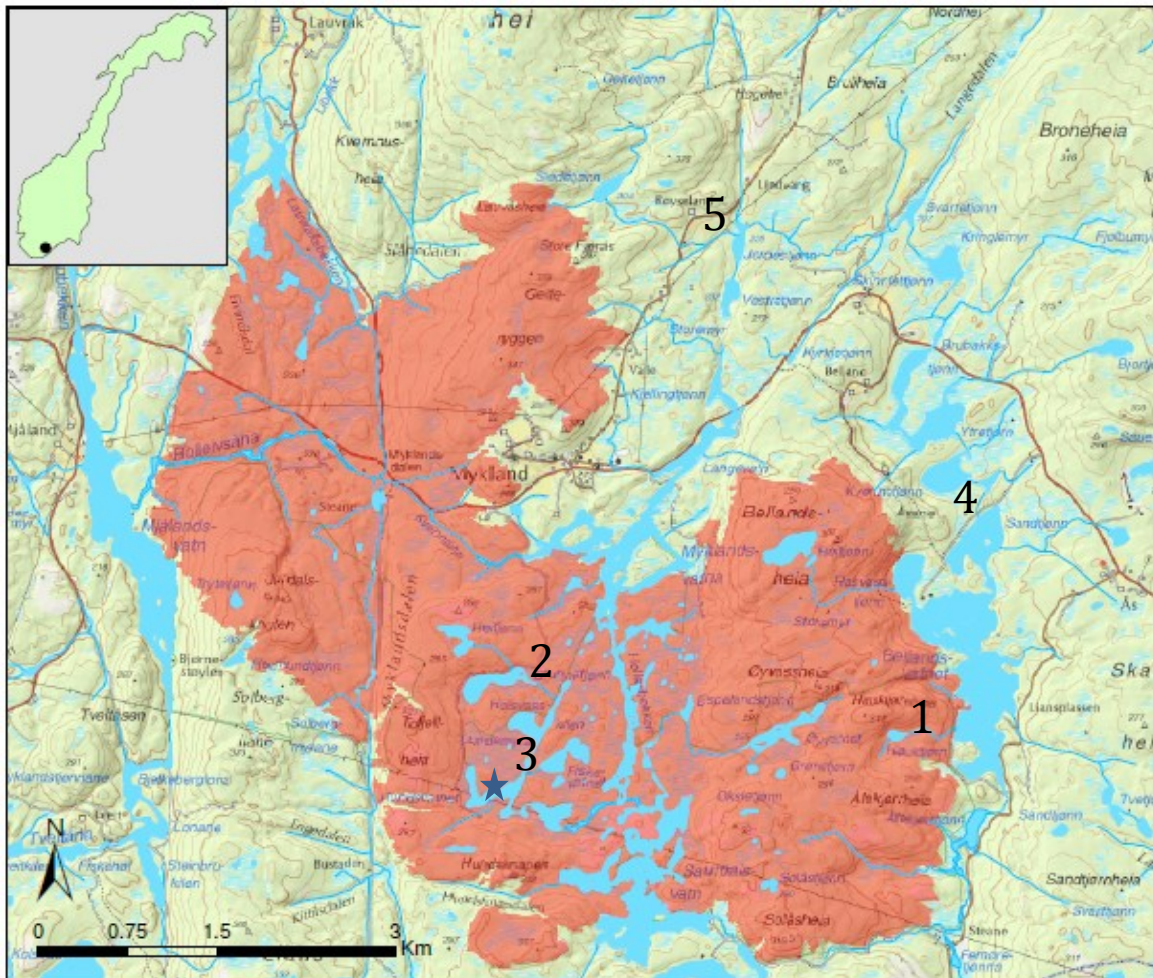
5
4
2
1
3
Myklandsdalen
Myklandsvatn
Myklandsheia
Myklandsdalen
Myklandsdalen
Myklandsvatn
Myklandsheia
N
0 0.75 1.5 3 Km
Myklandsheia
Myklandsvatn
Myklandsheia
Bellandsheia
Bellandsvatnet
Gyvassheia
Ålikjerrheia
Solåsheia
Saudlausvatn
Hundsknapen
Tollefheia
Geiteriggen
Broneheia
Bruheia
Kvennausheia
Mjålandsvatn
Tveitåsen
Solberg
Bjørnestøyl
Myklandsdalen
Mykland